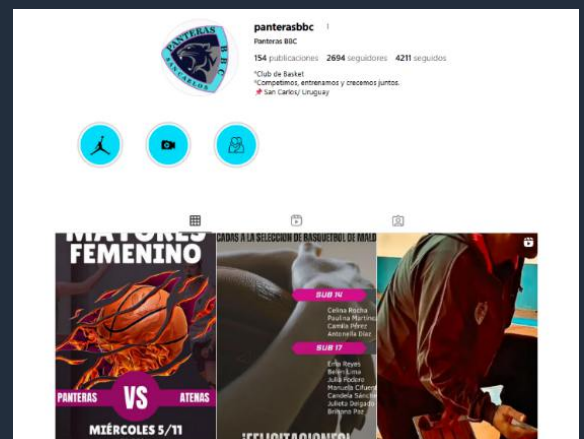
PANTERAS B B C SAN CARLOS

panterasbbc

Panteras BBC

154 publicaciones 2694 seguidores 4211 seguidos

*Club de Basket
*Competimos, entrenamos y crecemos juntos.
📌 San Carlos/ Uruguay

MAYORES FEMENINO

PANTERAS VS ATENAS

MIÉRCOLES 5/11

CADAS A LA SELECCIÓN DE BASQUETBOL DE MALD

SUB 14

Celina Rocha
Paulina Martínez
Camila Pérez
Antonella Díaz

SUB 17

Erin Reyes
Belén Lima
Julia Podero
Manuela Cifuen
Candela Sánche
Julieta Delgado
Brittany Paz

¡FELICITACIONES!